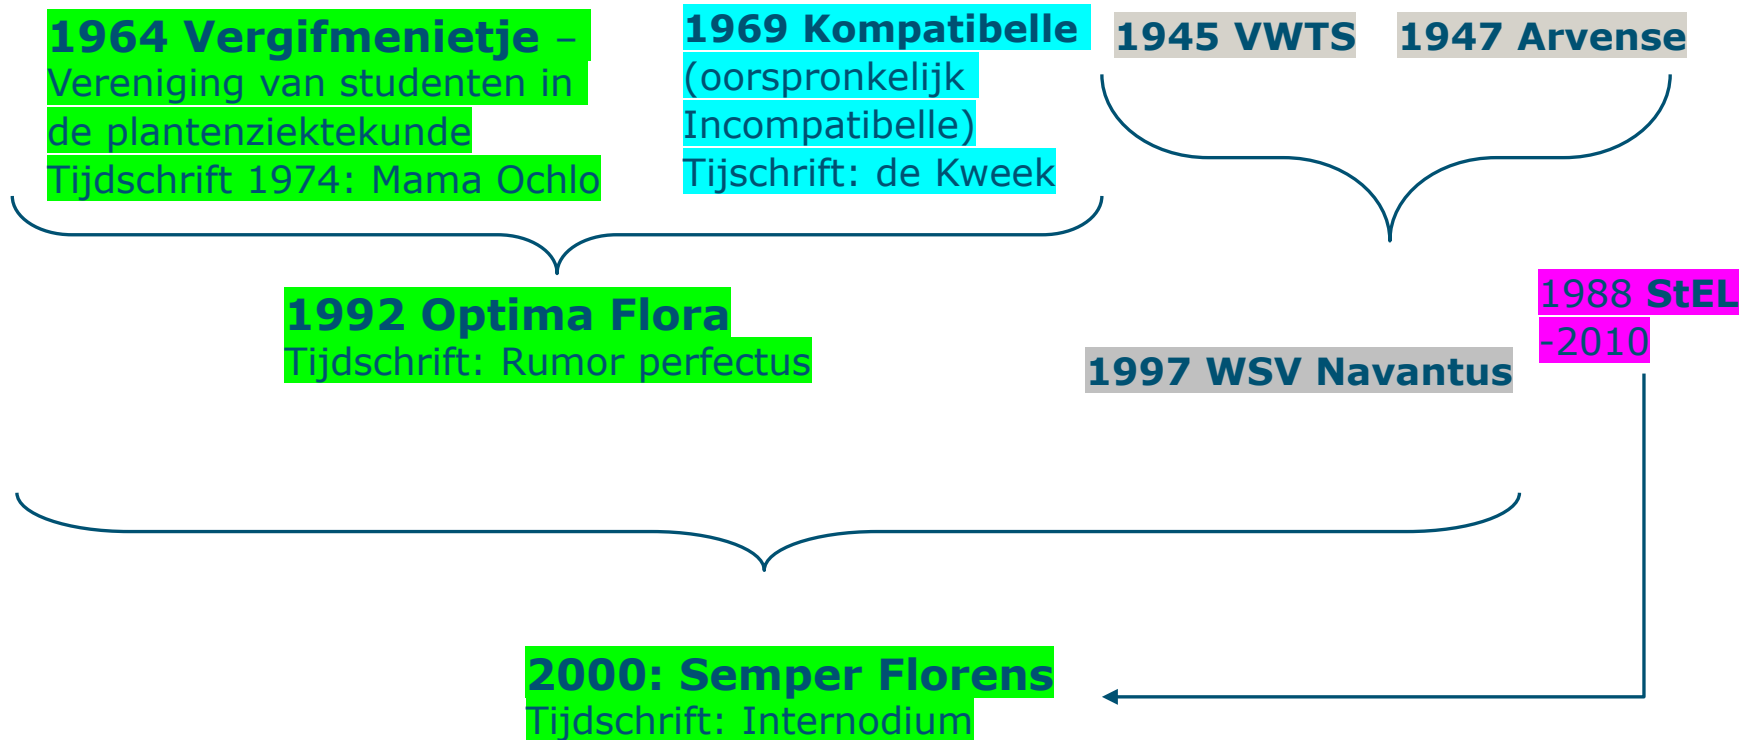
1964 Vergifmenietje – Vereniging van studenten in de plantenziektekunde
Tijdschrift 1974: Mama Ochlo

1969 Kompatibelle (oorspronkelijk Incompatibelle)
Tijschrift: de Kweek

1945 VWTS

1947 Arvense

1992 Optima Flora
Tijdschrift: Rumor perfectus

1988 StEL -2010

1997 WSV Navantus

2000: Semper Florens
Tijdschrift: Internodium